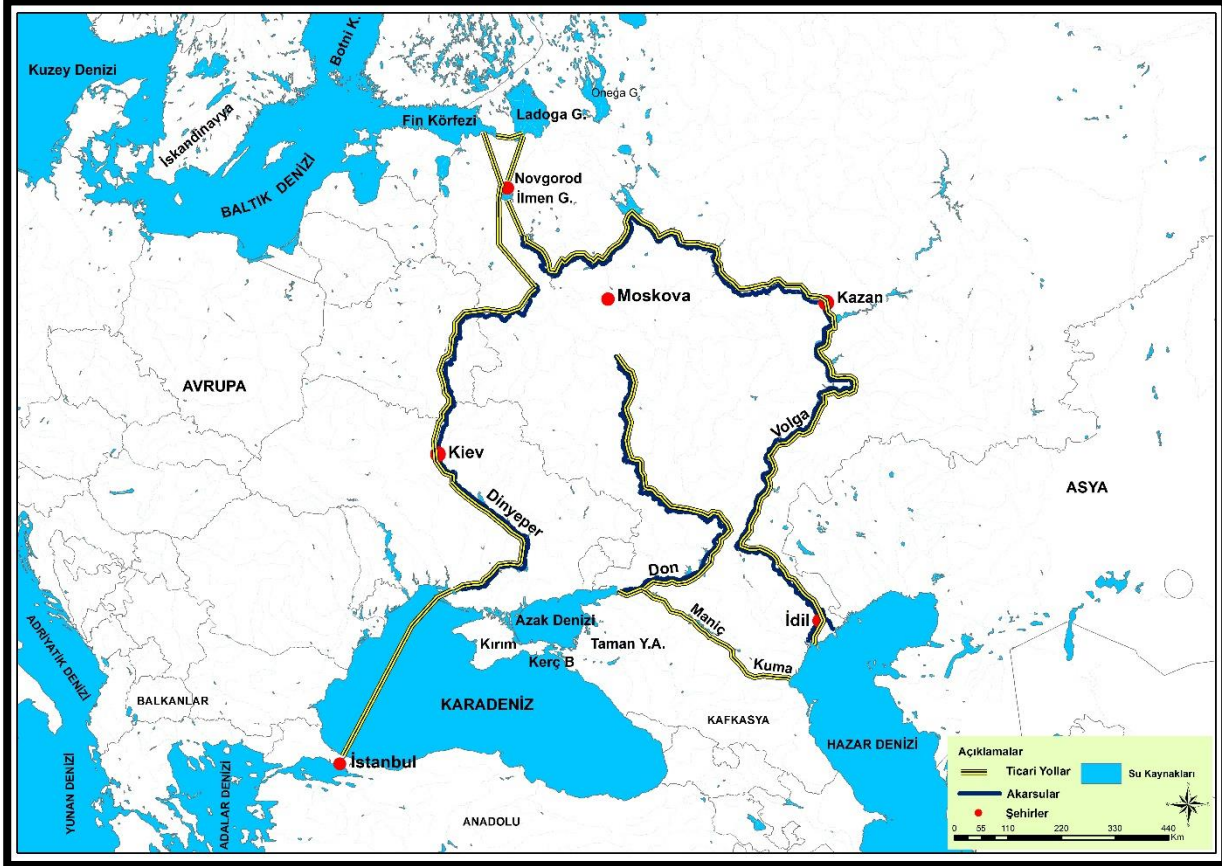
Kuzey Denizi
Botni K.
İskandinavya
BALTIK DENİZİ
Fin Körfezi
Ladoga G.
Onega G.
Novgorod
İlmen G.
Moskova
Kazan
AVRUPA
Kiev
Volga
Dinyeper
ASYA
Don
Maniç
İdil
Azak Denizi
Kırım
Taman Y.A.
Kerç B
Kuma
ADRİYATİK DENİZİ
BALKANLAR
KARADENİZ
KAFKASYA
HAZAR DENİZİ
YUNAN DENİZİ
ADALAR DENİZİ
İstanbul
ANADOLU

Açıklamalar
Ticari Yollar
Su Kaynakları
Akarsular
Şehirler
0 55 110 220 330 440 Km